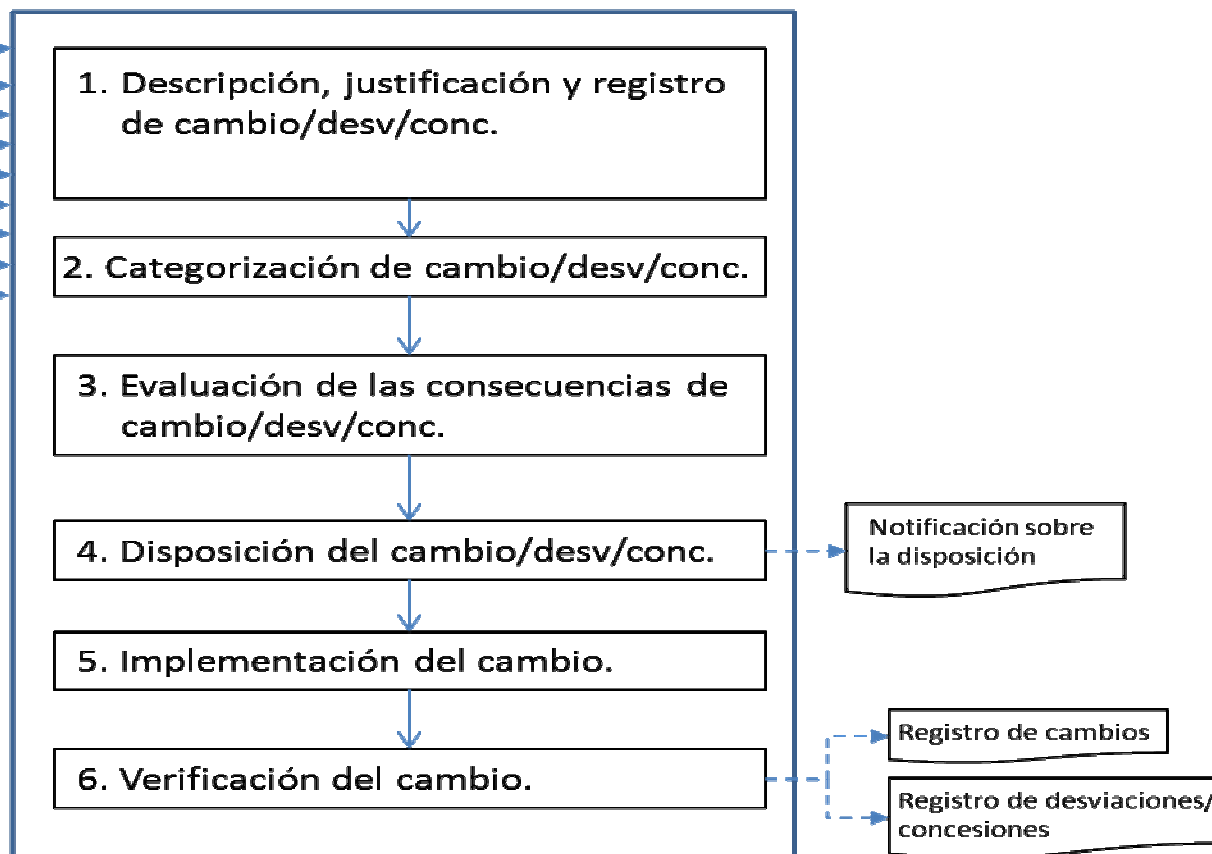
1. Descripción, justificación y registro de cambio/desv/conc.

2. Categorización de cambio/desv/conc.

3. Evaluación de las consecuencias de cambio/desv/conc.

4. Disposición del cambio/desv/conc.

Notificación sobre la disposición

5. Implementación del cambio.

6. Verificación del cambio.

Registro de cambios

Registro de desviaciones/ concesiones